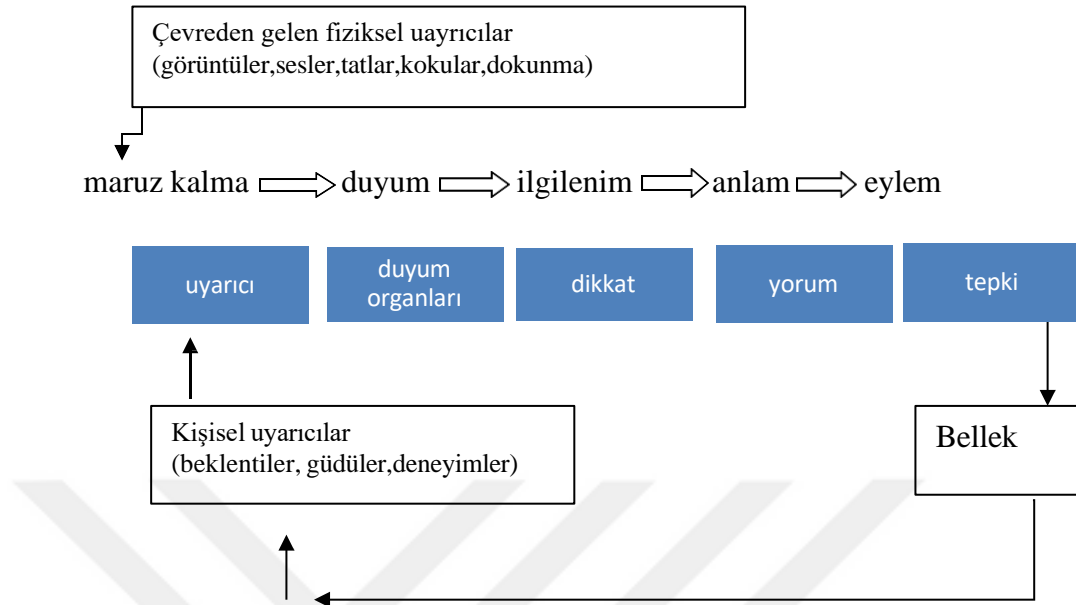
Çevreden gelen fiziksel uayrıcılar
(görüntüler,sesler,tatlar,kokular,dokunma)

maruz kalma ⟹ duyum ⟹ ilgilenim ⟹ anlam ⟹ eylem

uyarıcı

duyum organları

dikkat

yorum

tepki

Kişisel uyarıcılar
(beklentiler, güdüler,deneyimler)

Bellek